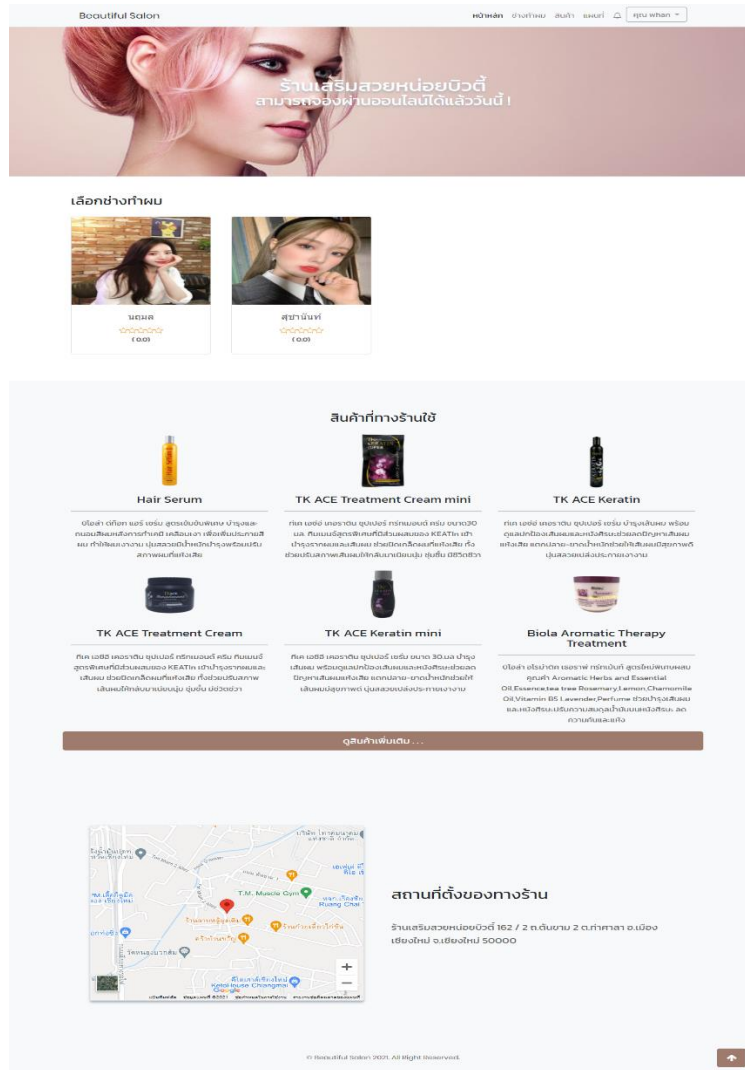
Beautiful Salon

หน้าหลัก ช่างทำผม สินค้า แผนที่ คุณ whan

ร้านเสริมสวยหน่อยบิวตี้
สามารถจองผ่านออนไลน์ได้แล้ววันนี้ !

เลือกช่างทำผม

นฤมล
(0.0)

สุชานันท์
(0.0)

สินค้าที่ทางร้านใช้

Hair Serum

ปิโอล่า เฮิร์บ แฮร์ เซรั่ม สูตรเข้มข้นพิเศษ บำรุงและถนอมเส้นผมจากการทำเคมี เคลือบเงา เพื่อเพิ่มประกายสีผม ทำให้ผมเงางาม นุ่มสลวยมีน้ำหนักบำรุงพร้อมปรับสภาพผมที่แห้งเสีย

TK ACE Treatment Cream mini

ทีเค เอซ์ เคอราติน ซุปเปอร์ ทรีทเมนต์ ครีม ขนาด30 มล. ทีเคเอซ์สูตรพิเศษที่มีส่วนผสมของ KEATIn เข้าบำรุงรากผมและเส้นผม ช่วยปิดเกล็ดผมที่แห้งเสีย ทั้งช่วยปรับสภาพเส้นผมให้กลับมาเป็นนุ่ม ชุ่มชื้น มีชีวิตชีวา

TK ACE Keratin

ทีเค เอซ์ เคอราติน ซุปเปอร์ เซรั่ม บำรุงเส้นผม พร้อมดูแลปกป้องเส้นผมและหนังศีรษะช่วยลดปัญหาเส้นผมแห้งเสีย แตกปลาย-ขาดบ้างหนักช่วยให้เส้นผมมีสุขภาพดี นุ่มสลวยเปล่งประกายเงางาม

TK ACE Treatment Cream

ทีเค เอซ์ เคอราติน ซุปเปอร์ ทรีทเมนต์ ครีม ทีเคเอซ์ สูตรพิเศษที่มีส่วนผสมของ KEATIn เข้าบำรุงรากผมและเส้นผม ช่วยปิดเกล็ดผมที่แห้งเสีย ทั้งช่วยปรับสภาพเส้นผมให้กลับมาเป็นนุ่ม ชุ่มชื้น มีชีวิตชีวา

TK ACE Keratin mini

ทีเค เอซ์ เคอราติน ซุปเปอร์ เซรั่ม ขนาด 30.มล บำรุงเส้นผม พร้อมดูแลปกป้องเส้นผมและหนังศีรษะช่วยลดปัญหาเส้นผมแห้งเสีย แตกปลาย-ขาดบ้างหนักช่วยให้เส้นผมมีสุขภาพดี นุ่มสลวยเปล่งประกายเงางาม

Biola Aromatic Therapy Treatment

ปิโอล่า อโรม่าติก เธอราพี ทรีทเม้นท์ สูตรใหม่พิเศษผสมคุณค่า Aromatic Herbs and Essential Oil,Essence,tea tree Rosemary,Lemon,Chamomile Oil,Vitamin B5 Lavender,Perfume ช่วยบำรุงเส้นผมและหนังศีรษะปรับความสมดุลน้ำมันบนหนังศีรษะ ลดความมันและแห้ง

ดูสินค้าเพิ่มเติม . . .

T.M. Muscle Gym
Kebb-house Chiangmai
Google

สถานที่ตั้งของทางร้าน

ร้านเสริมสวยหน่อยบิวตี้ 162 / 2 ถ.ต้นขาม 2 ต.ท่าศาลา อ.เมืองเชียงใหม่ จ.เชียงใหม่ 50000

© Beautiful Salon 2021. All Right Reserved.